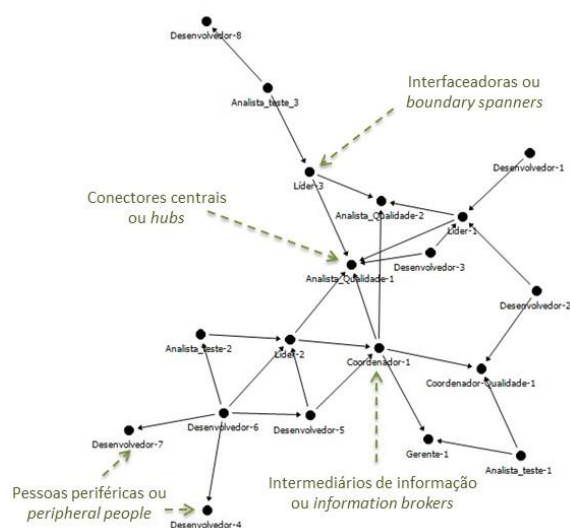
Desenvolvedor-8

Analista_teste_3

Interfaceadoras ou
*boundary spanners*

Desenvolvedor-1

Lider-3

Conectores centrais
ou *hubs*

Analista_Qualidade-2

Lider-1

Desenvolvedor-3

Analista_Qualidade-1

Desenvolvedor-2

Analista_teste-2

Lider-2

Coordenador-1

Coordenador-Qualidade-1

Desenvolvedor-6

Desenvolvedor-5

Desenvolvedor-7

Gerente-1

Analista_teste-1

Intermediários de informação
ou *information brokers*

Pessoas periféricas ou
*peripheral people*

Desenvolvedor-4